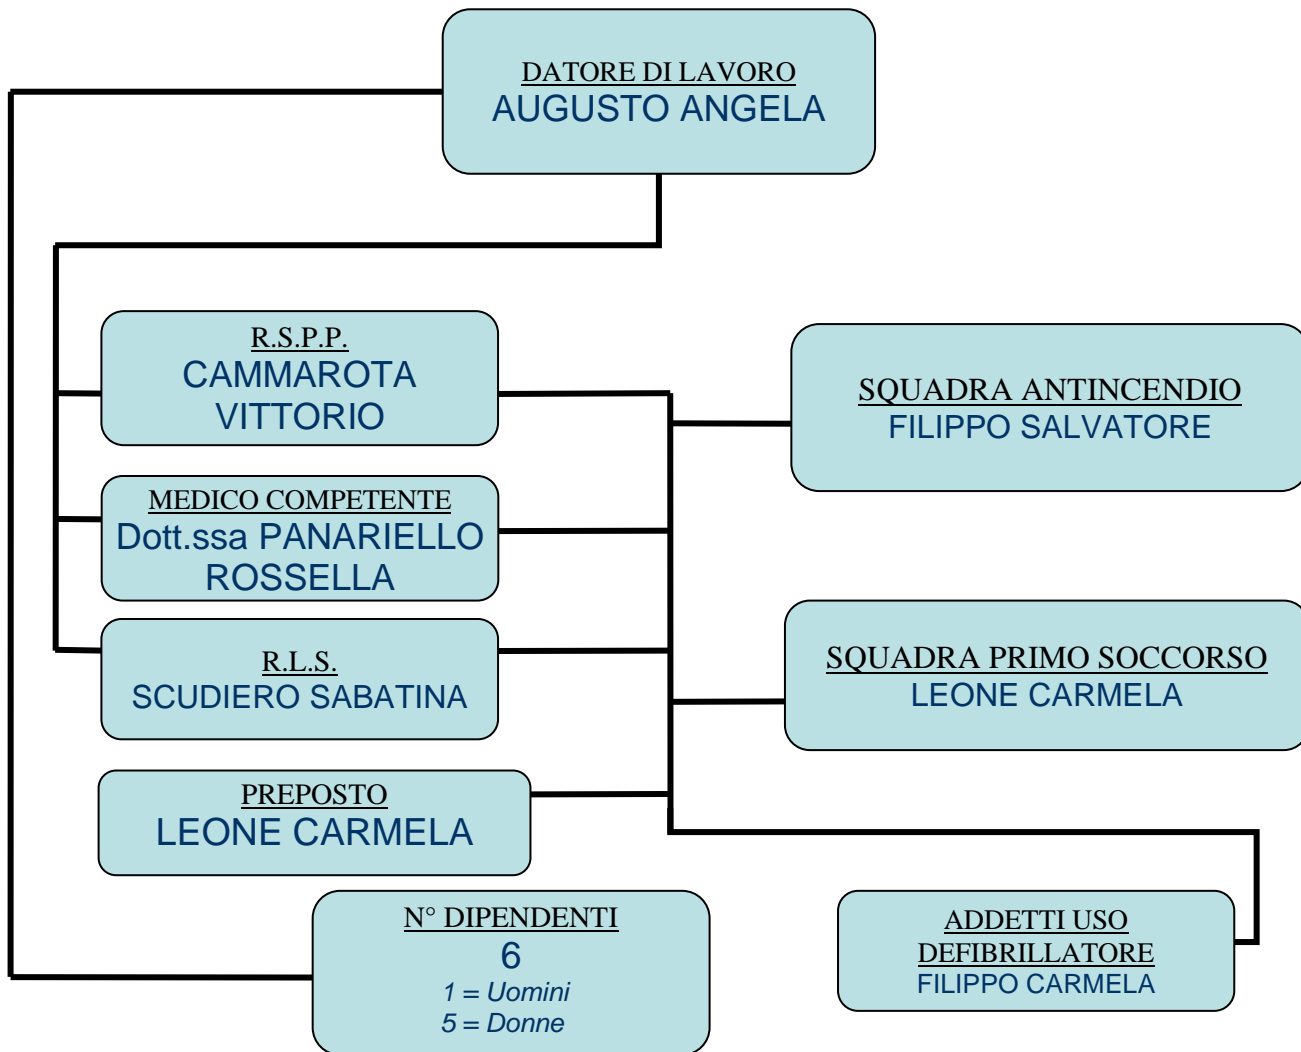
DATORE DI LAVORO
AUGUSTO ANGELA

R.S.P.P.
CAMMAROTA VITTORIO

MEDICO COMPETENTE
Dott.ssa PANARIELLO ROSSELLA

R.L.S.
SCUDIERO SABATINA

PREPOSTO
LEONE CARMELA

SQUADRA ANTINCENDIO
FILIPPO SALVATORE

SQUADRA PRIMO SOCCORSO
LEONE CARMELA

N° DIPENDENTI
6
1 = Uomini
5 = Donne

ADDETTI USO DEFIBRILLATORE
FILIPPO CARMELA